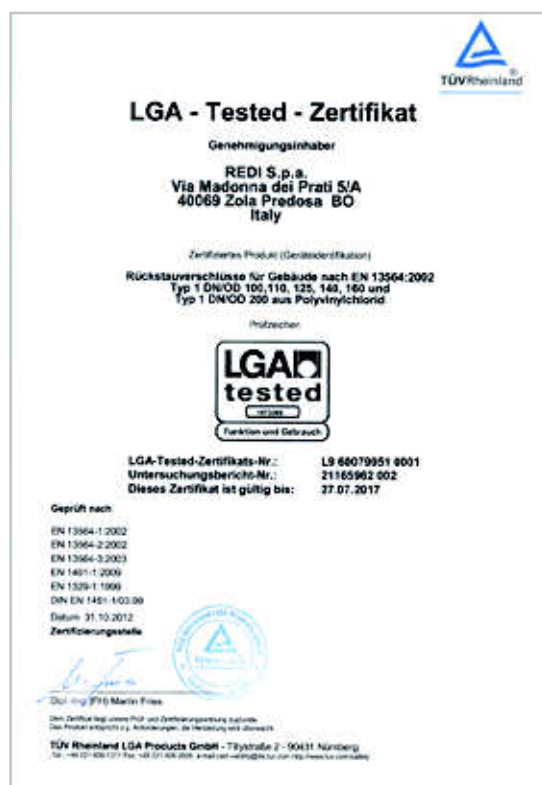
TÜVRheinland®

LGA - Tested - Zertifikat

Genehmigungsinhaber

REDI S.p.a.
Via Madonna dei Prati 5/A
40069 Zola Predosa BO
Italy

Zertifiziertes Produkt (Geräteidentifikation)

Rückstauverschlüsse für Gebäude nach EN 13564:2002
Typ 1 DN/OD 100,110, 125, 140, 160 und
Typ 1 DN/OD 200 aus Polyvinylchlorid

Prüfzeichen

LGA tested
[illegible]
Funktion und Gebrauch

| LGA-Tested-Zertifikats-Nr.: | L9 60079951 0001 |
|---|---|
| Untersuchungsbericht-Nr.: | 21165962 002 |
| Dieses Zertifikat ist gültig bis: | 27.07.2017 |

Geprüft nach

EN 13564-1:2002
EN 13564-2:2002
EN 13564-3:2003
EN 1401-1:2009
EN 1329-1:1999
DIN EN 1451-1:03.99

Datum: 31.10.2012
Zertifizierungsstelle

Dipl.-Ing. (FH) Martin Fries

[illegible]
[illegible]

TÜV Rheinland LGA Products GmbH - Tillystraße 2 - 90431 Nürnberg
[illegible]